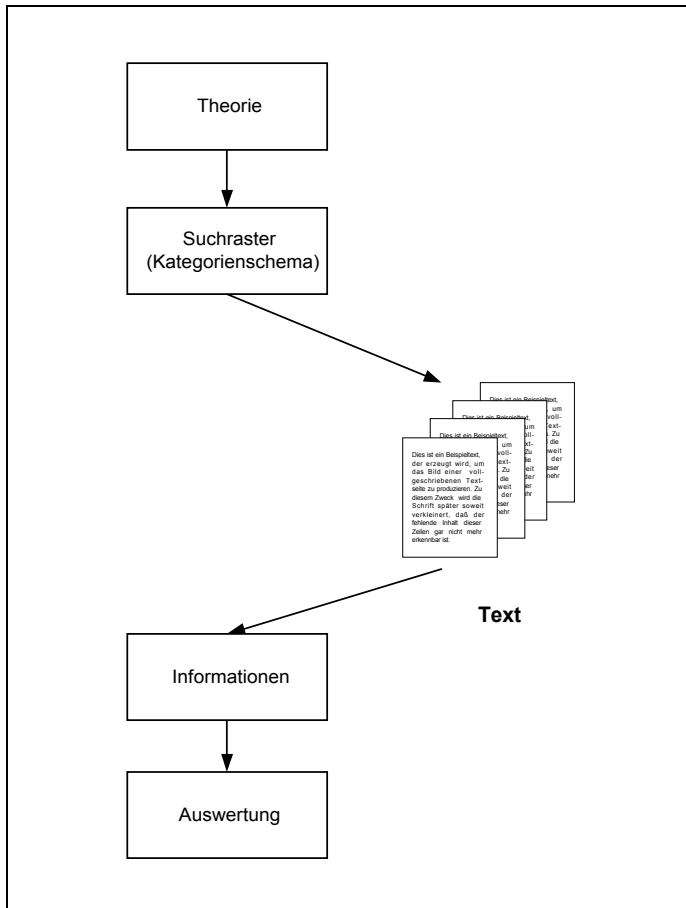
Theorie

Suchraster
(Kategorienschema)

Dies ist ein Beispieltext, der erzeugt wird, um das Bild einer vollgeschriebenen Textseite zu produzieren. Zu diesem Zweck wird die Schrift später soweit verkleinert, daß der fehlende Inhalt dieser Zeilen gar nicht mehr erkennbar ist.

Text

Informationen

Auswertung